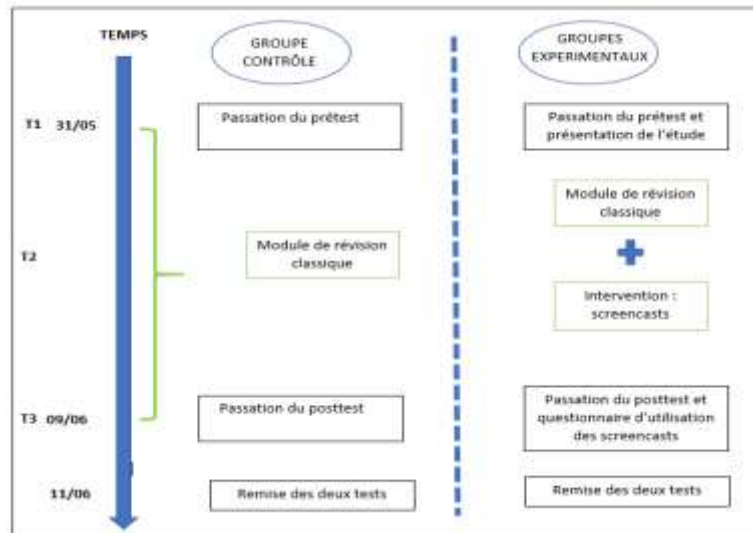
TEMPS

GROUPE CONTRÔLE

GROUPES EXPERIMENTAUX

T1 31/05

Passation du prétest

Passation du prétest et présentation de l'étude

Module de révision classique

T2

Module de révision classique

Intervention : screencasts

T3 09/06

Passation du posttest

Passation du posttest et questionnaire d'utilisation des screencasts

11/06

Remise des deux tests

Remise des deux tests